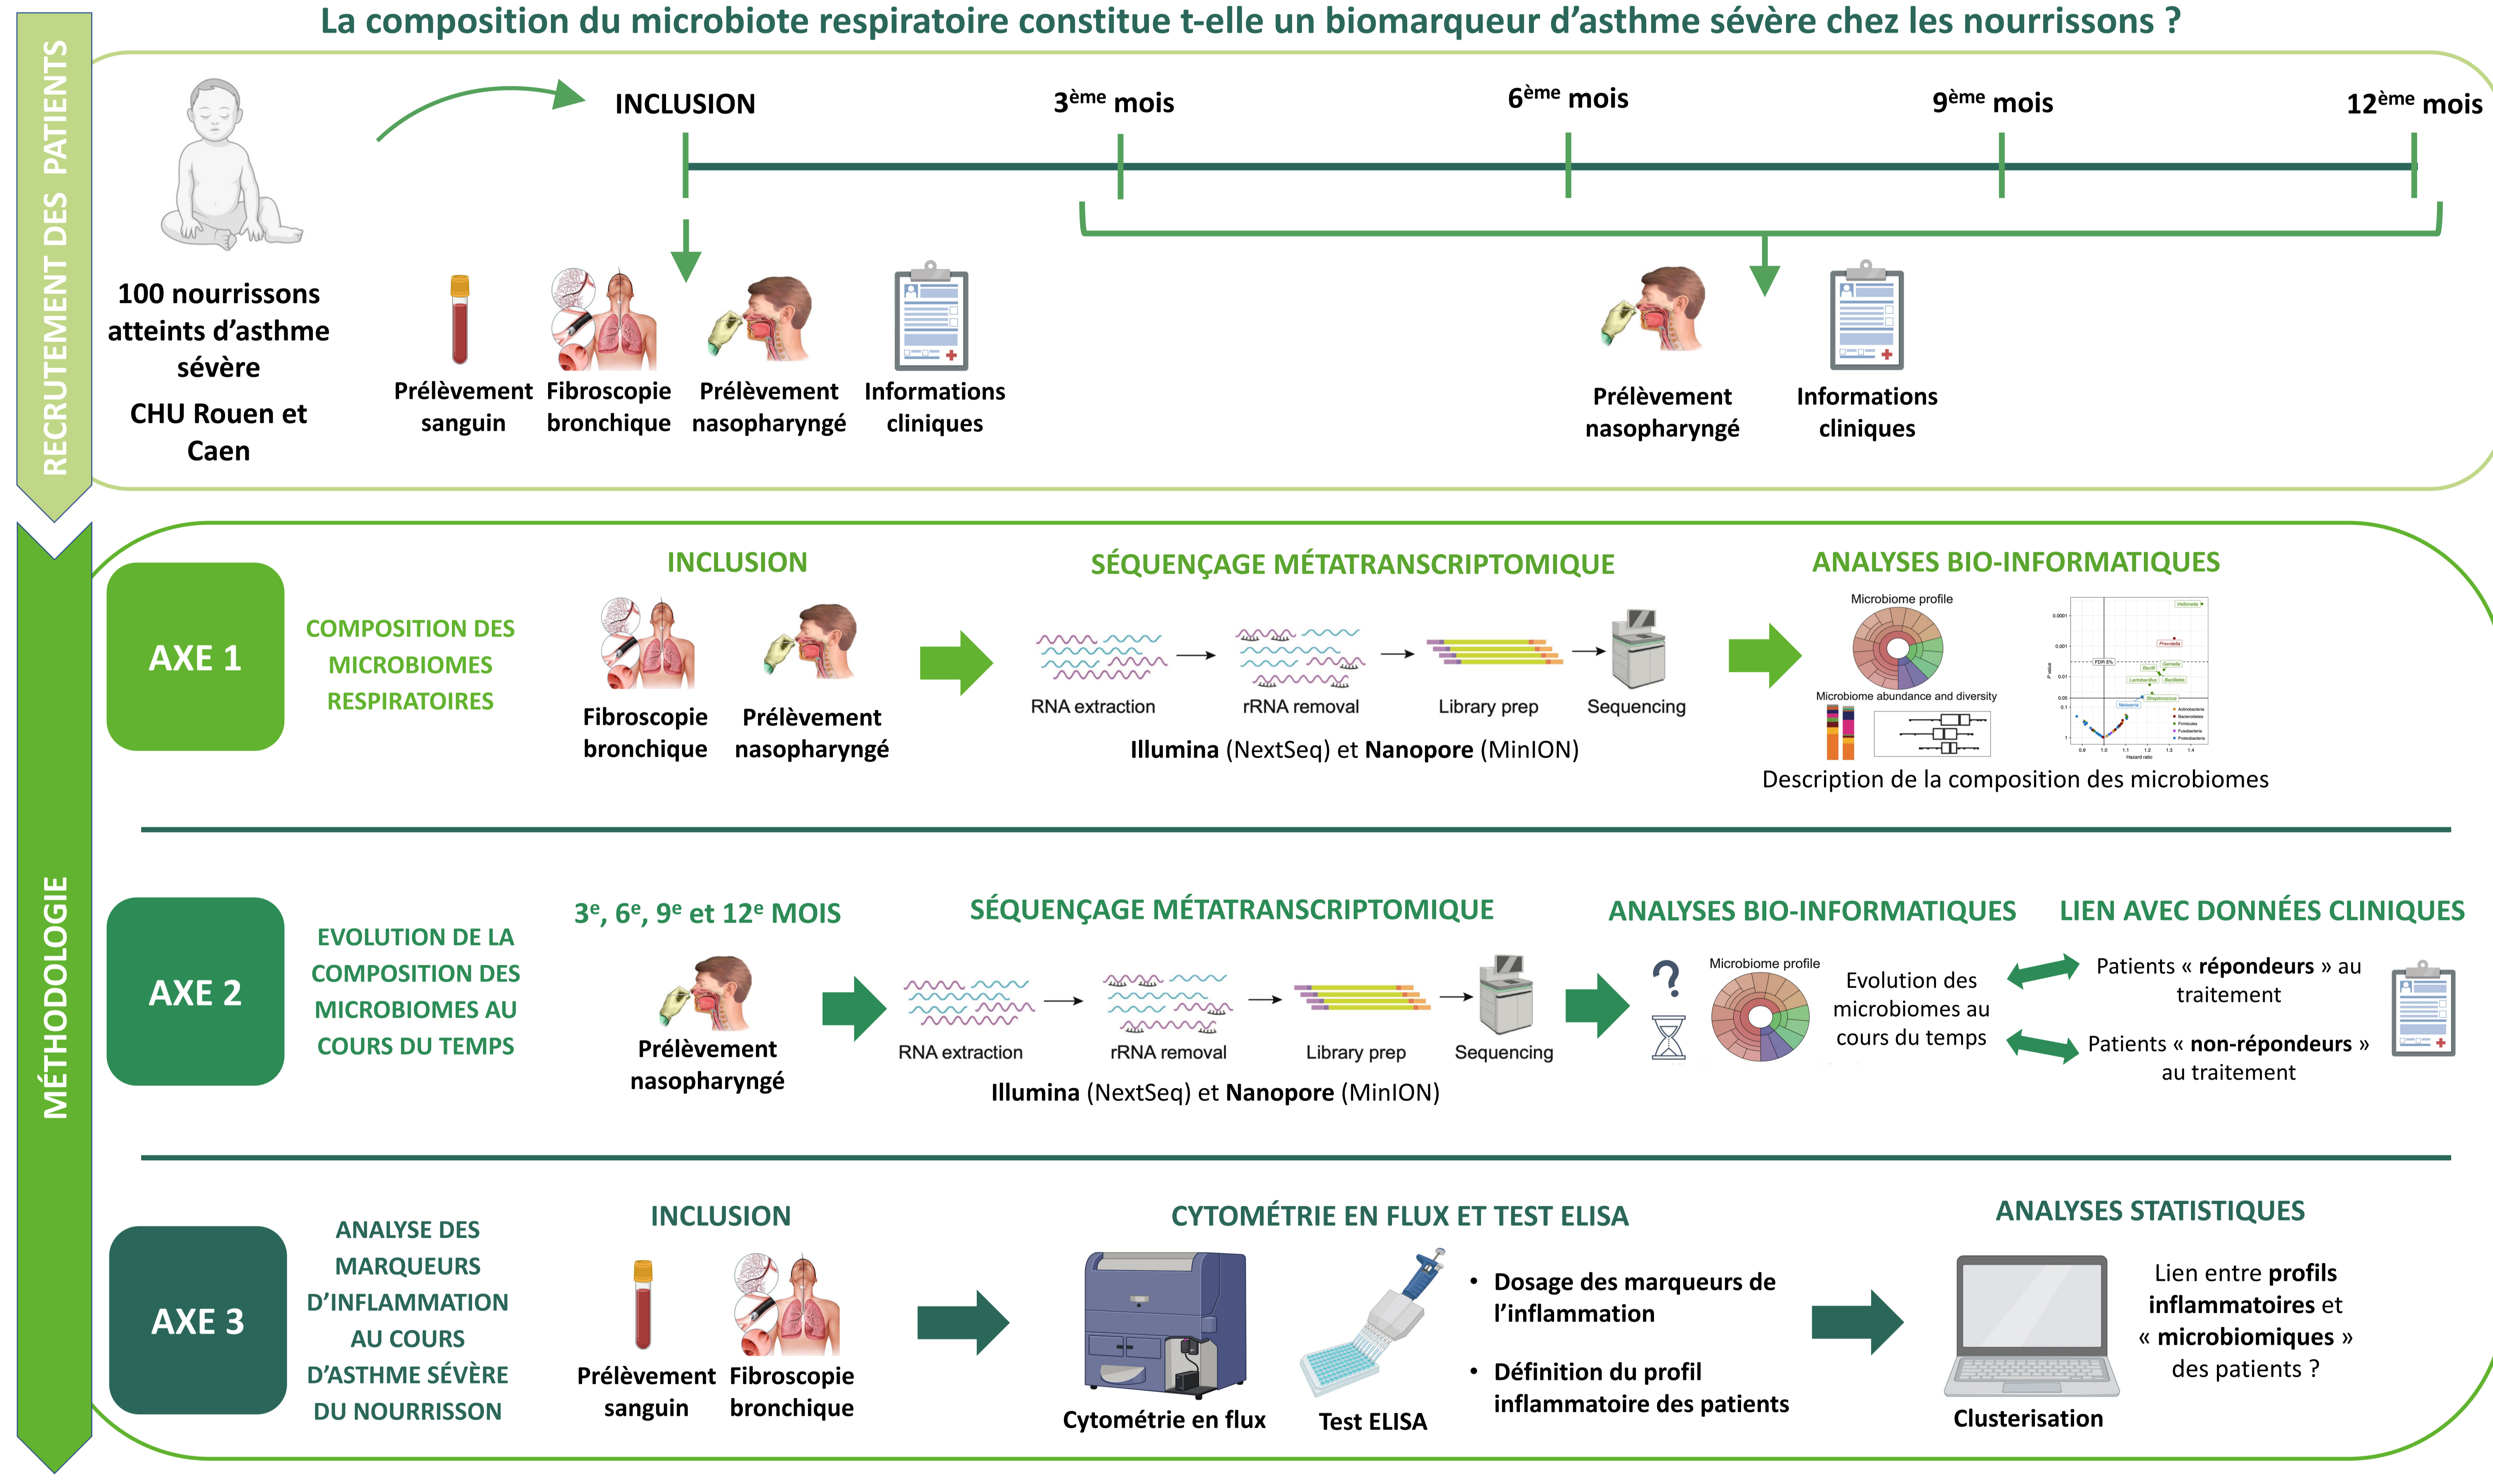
La composition du microbiote respiratoire constitue t-elle un biomarqueur d'asthme sévère chez les nourrissons ?

RECRUTEMENT DES PATIENTS

100 nourrissons atteints d'asthme sévère

CHU Rouen et Caen

INCLUSION

$3^{ème}$ mois

$6^{ème}$ mois

$9^{ème}$ mois

$12^{ème}$ mois

Prélèvement sanguin

Fibroscopie bronchique

Prélèvement nasopharyngé

Informations cliniques

Prélèvement nasopharyngé

Informations cliniques

MÉTHODOLOGIE

AXE 1

COMPOSITION DES MICROBIOMES RESPIRATOIRES

INCLUSION

Fibroscopie bronchique

Prélèvement nasopharyngé

SÉQUENÇAGE MÉTATRANSCRIPTOMIQUE

RNA extraction

rRNA removal

Library prep

Sequencing

Illumina (NextSeq) et Nanopore (MinION)

ANALYSES BIO-INFORMATIQUES

Microbiome profile

Microbiome abundance and diversity

Description de la composition des microbiomes

AXE 2

EVOLUTION DE LA COMPOSITION DES MICROBIOMES AU COURS DU TEMPS

$3^e$, $6^e$, $9^e$ et $12^e$ MOIS

Prélèvement nasopharyngé

SÉQUENÇAGE MÉTATRANSCRIPTOMIQUE

RNA extraction

rRNA removal

Library prep

Sequencing

Illumina (NextSeq) et Nanopore (MinION)

ANALYSES BIO-INFORMATIQUES

?

Microbiome profile

Evolution des microbiomes au cours du temps

LIEN AVEC DONNÉES CLINIQUES

Patients « répondeurs » au traitement

Patients « non-répondeurs » au traitement

AXE 3

ANALYSE DES MARQUEURS D'INFLAMMATION AU COURS D'ASTHME SÉVÈRE DU NOURRISSON

INCLUSION

Prélèvement sanguin

Fibroscopie bronchique

CYTOMÉTRIE EN FLUX ET TEST ELISA

Cytométrie en flux

Test ELISA

• Dosage des marqueurs de l'inflammation

• Définition du profil inflammatoire des patients

ANALYSES STATISTIQUES

Clusterisation

Lien entre profils inflammatoires et « microbiomiques » des patients ?